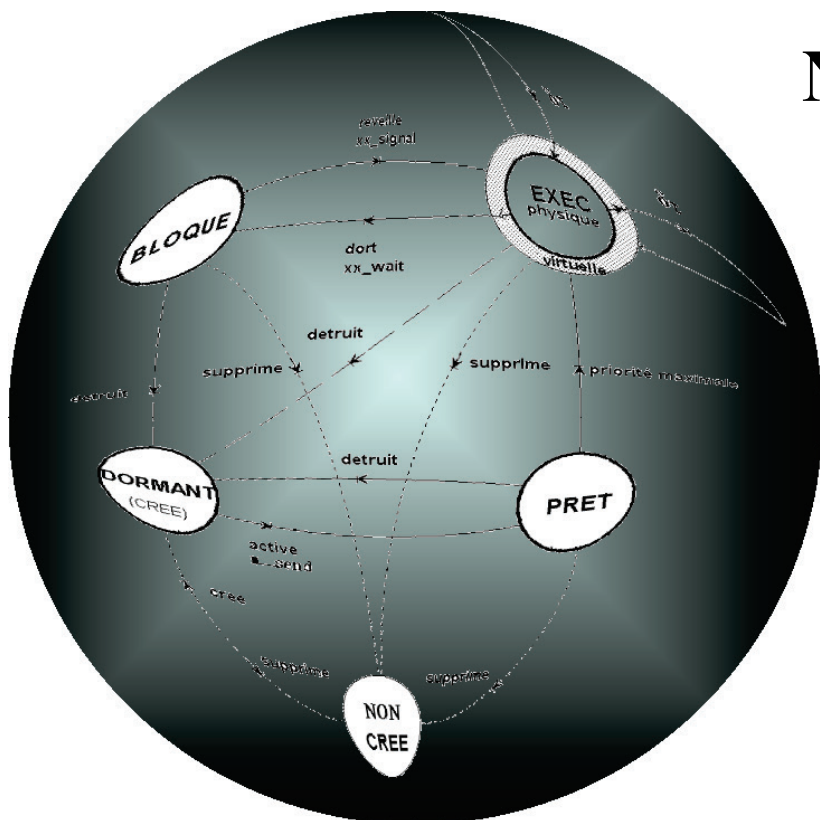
N

reveille
xx_signal

EXEC
physique
virtuelle

BLOQUE

dort
xx_wait

detruit

supprime

supprime

priorite maximale

detruit

DORMANT
(CREE)

detruit

PRET

active
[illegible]_send

cree

supprime

supprime

NON
CREE